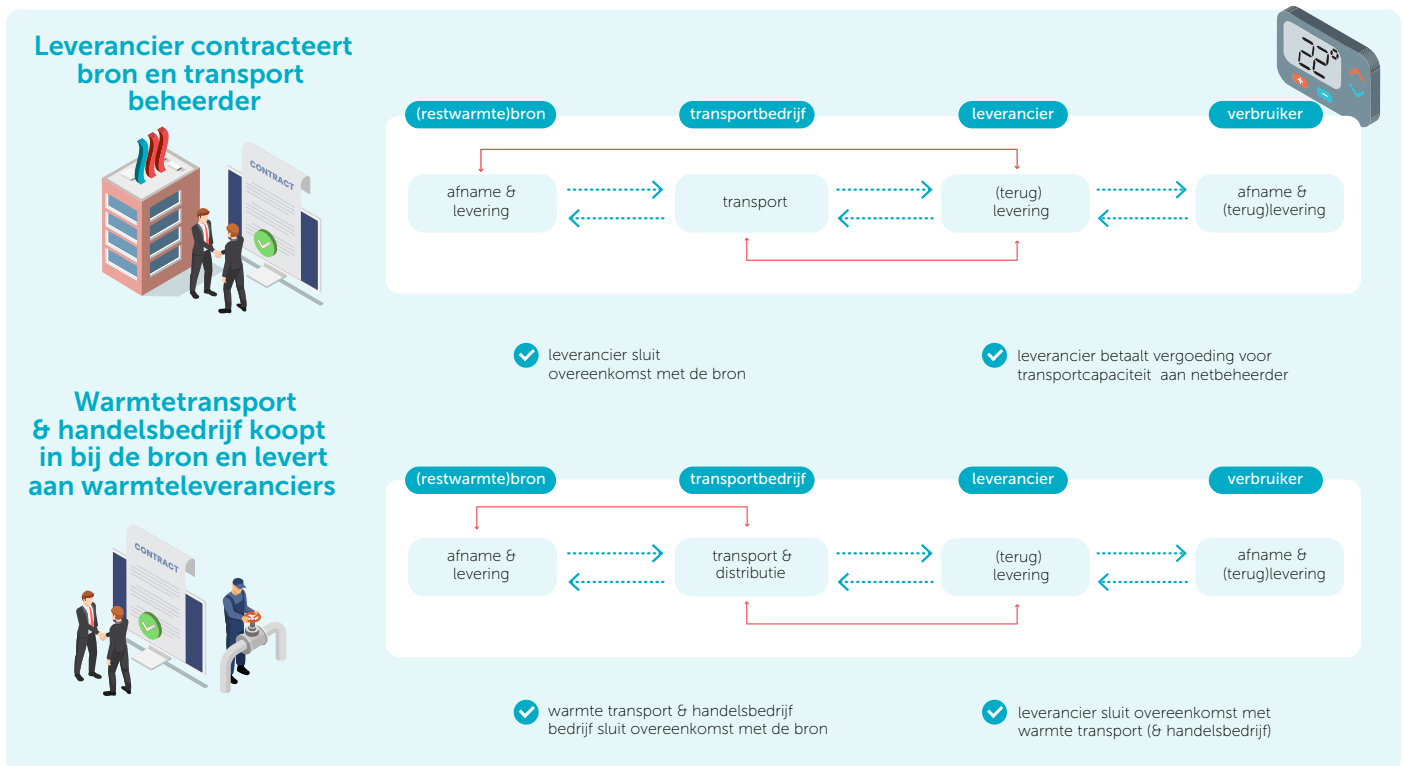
Leverancier contracteert bron en transport beheerder

CONTRACT

22°

(restwarmte)bron

transportbedrijf

leverancier

verbruiker

afname & levering

transport

(terug) levering

afname & (terug)levering

leverancier sluit overeenkomst met de bron

leverancier betaalt vergoeding voor transportcapaciteit aan netbeheerder

Warmtetransport & handelsbedrijf koopt in bij de bron en levert aan warmteleveranciers

CONTRACT

(restwarmte)bron

transportbedrijf

leverancier

verbruiker

afname & levering

transport & distributie

(terug) levering

afname & (terug)levering

warmte transport & handelsbedrijf bedrijf sluit overeenkomst met de bron

leverancier sluit overeenkomst met warmte transport (& handelsbedrijf)